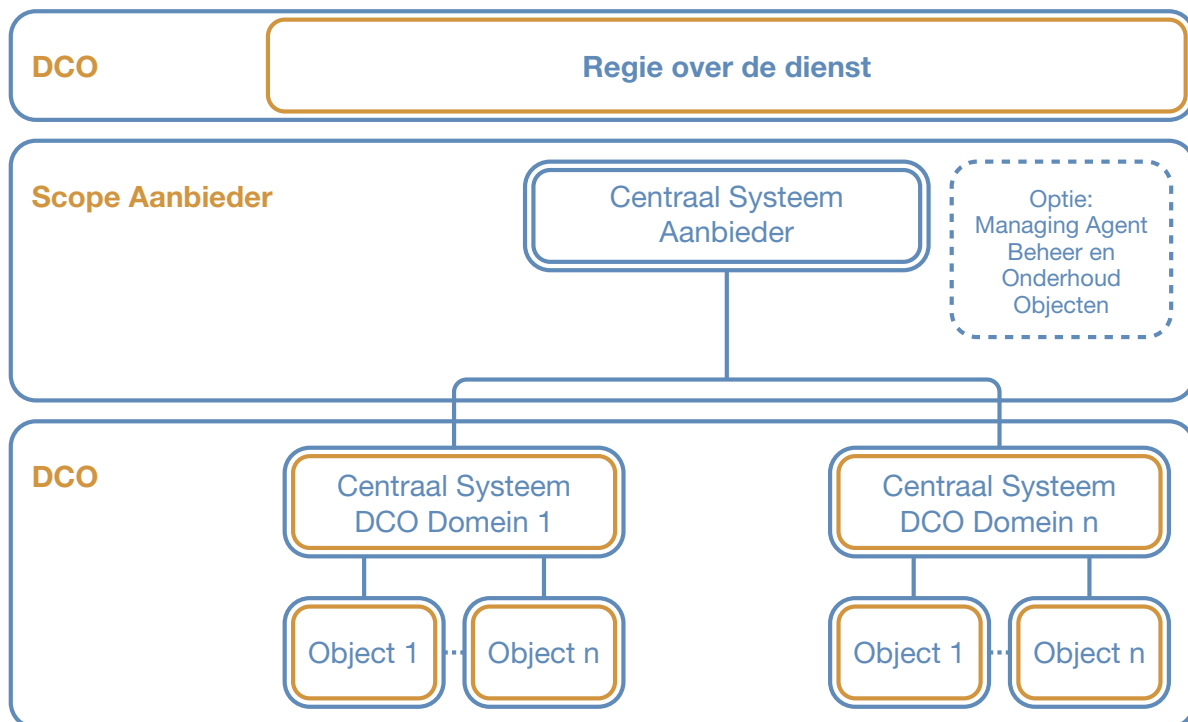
DCO

Regie over de dienst

Scope Aanbieder

Centraal Systeem Aanbieder

Optie: Managing Agent Beheer en Onderhoud Objecten

DCO

Centraal Systeem DCO Domein 1

Centraal Systeem DCO Domein n

Object 1

Object n

Object 1

Object n